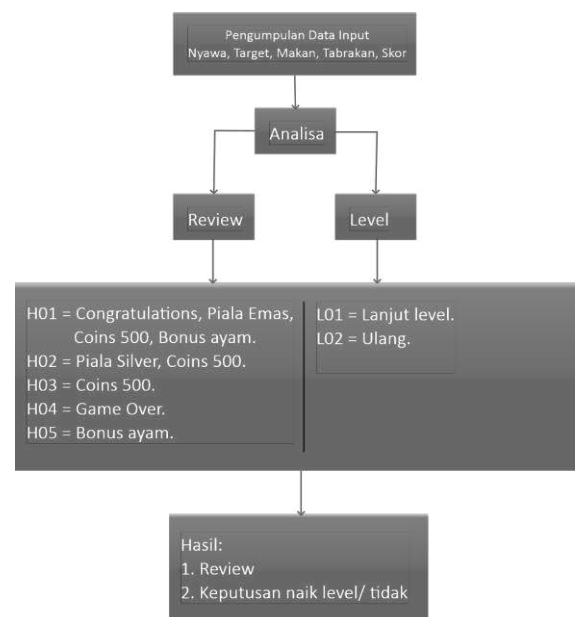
Pengumpulan Data Input
Nyawa, Target, Makan, Tabrakan, Skor

Analisa

Review

Level

H01 = Congratulations, Piala Emas, Coins 500, Bonus ayam.
H02 = Piala Silver, Coins 500.
H03 = Coins 500.
H04 = Game Over.
H05 = Bonus ayam.

L01 = Lanjut level.
L02 = Ulang.

Hasil:
1. Review
2. Keputusan naik level/ tidak